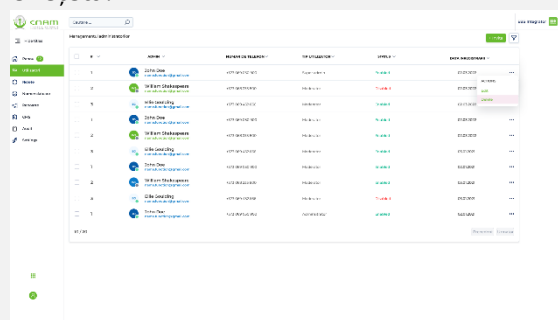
cnam

Caută...

Ana Gregoriu

Panou
Utilizatori
Rapoarte
Numere de acces
Dispozitive
SMS
Email
Setări

Management utilizatori

| # | NUME | NUMĂR DE TELEFON | TIP UTILIZATOR | STATUS | DATA ÎNREGISTRĂRII |
|---|---|---|---|---|---|
| 1 | John Doe | | | | |
| 2 | William Shakespeare | | | | |
| 3 | Willie Gearding | | | | |
| 4 | John Doe | | | | |
| 5 | William Shakespeare | | | | |
| 6 | Willie Gearding | | | | |
| 1 | John Doe | | | | |
| 2 | William Shakespeare | | | | |
| 3 | Willie Gearding | | | | |
| 7 | John Doe | | Administrator | | |

Editare
Ștergere

Precedent Următor